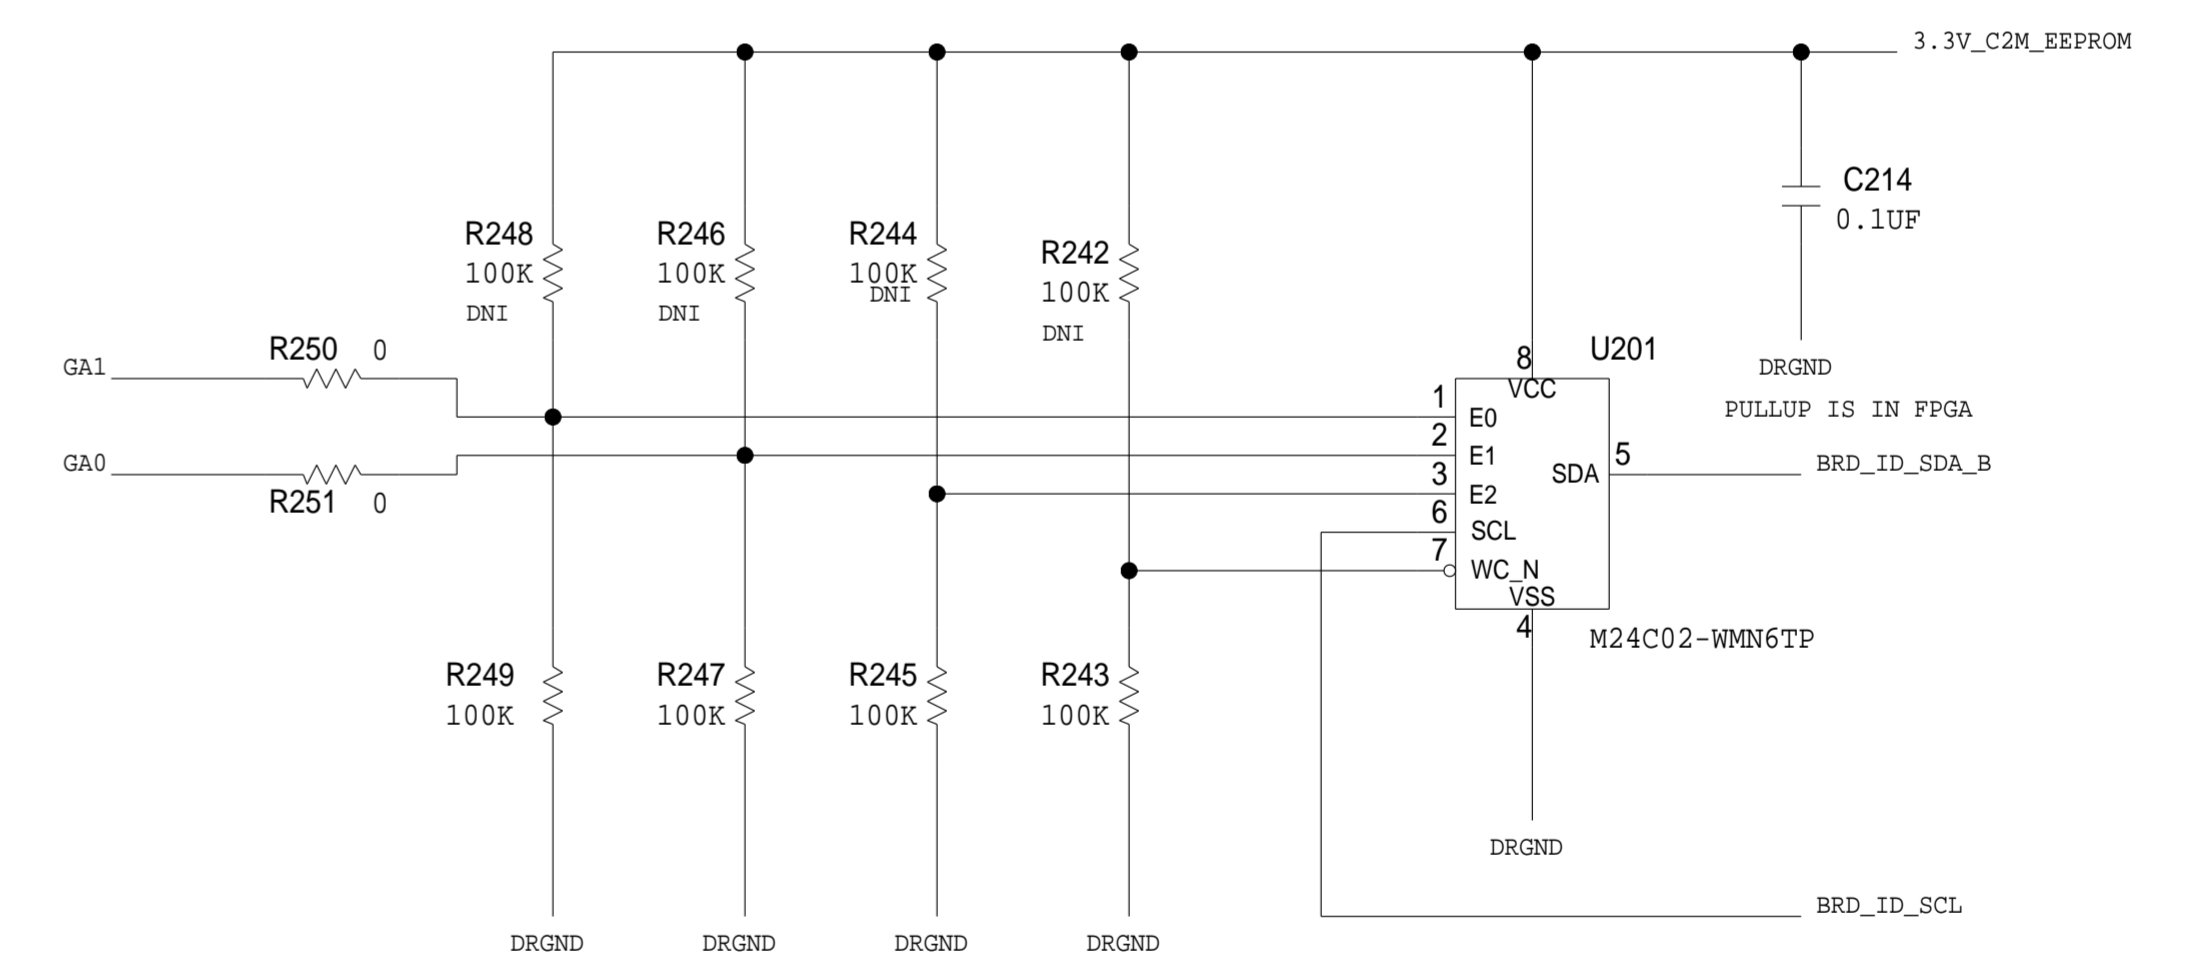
3.3V_C2M_EEPROM

C214
0.1UF

R248
100K
DNI

R246
100K
DNI

R244
100K
DNI

R242
100K
DNI

GA1
R250 0

GA0
R251 0

8
U201
VCC
1 E0
2 E1
3 E2
6 SCL
7 WC_N
VSS
4
SDA 5

DRGND
PULLUP IS IN FPGA

BRD_ID_SDA_B

M24C02-WMN6TP

R249
100K

R247
100K

R245
100K

R243
100K

DRGND

BRD_ID_SCL

DRGND DRGND DRGND DRGND